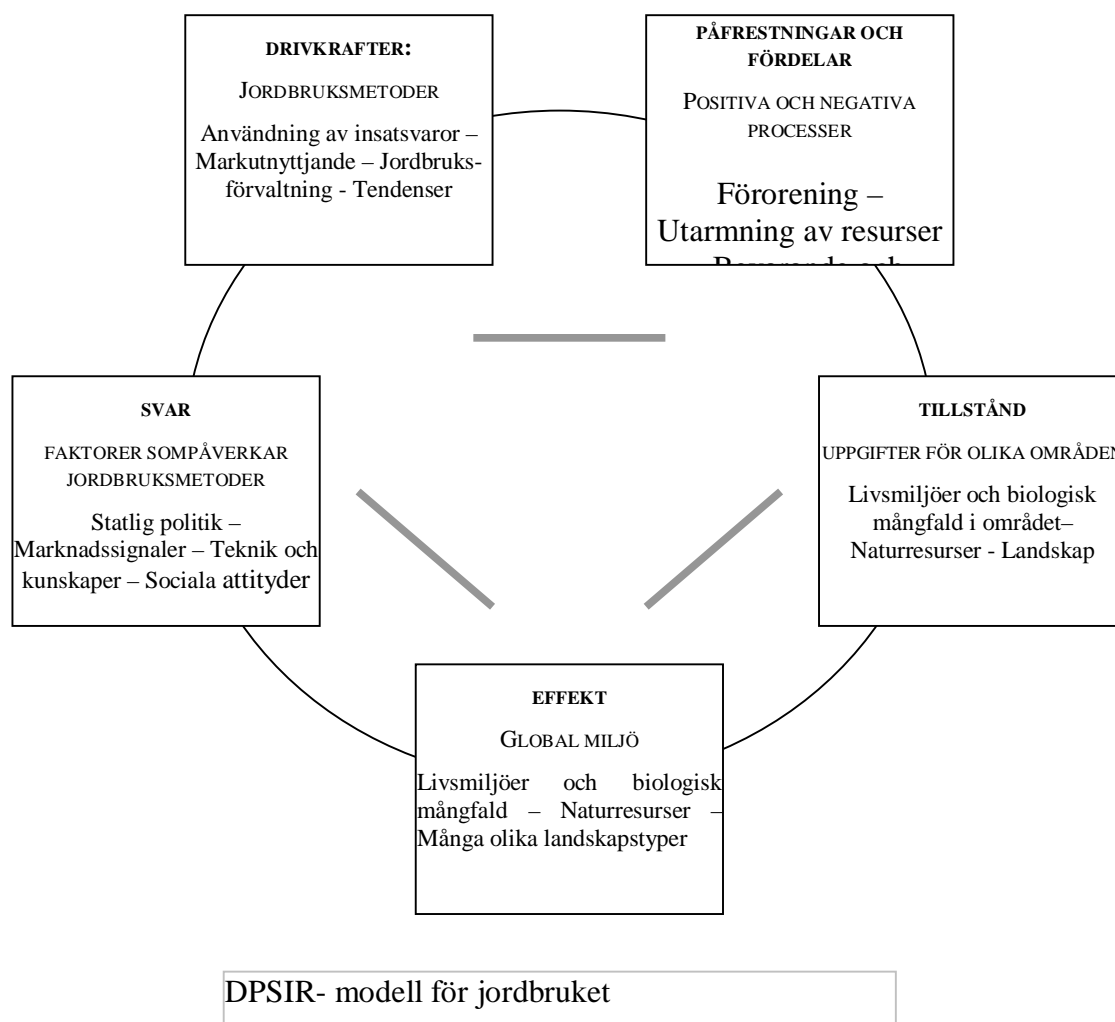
DRIVKRAFTER:

JORDBRUKSMETODER

Användning av insatsvaror – Markutnyttjande – Jordbruksförvaltning - Tendenser

PÅFRESTNINGAR OCH FÖRDELAR

POSITIVA OCH NEGATIVA PROCESSER

Förorening – Utarmning av resurser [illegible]

SVAR

FAKTORER SOMPÅVERKAR JORDBRUKSMETODER

Statlig politik – Marknadssignaler – Teknik och kunskaper – Sociala attityder

TILLSTÅND

UPPGIFTER FÖR OLIKA OMRÅDE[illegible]

Livsmiljöer och biologisk mångfald i området– Naturresurser - Landskap

EFFEKT

GLOBAL MILJÖ

Livsmiljöer och biologisk mångfald – Naturresurser – Många olika landskapstyper

DPSIR- modell för jordbruket